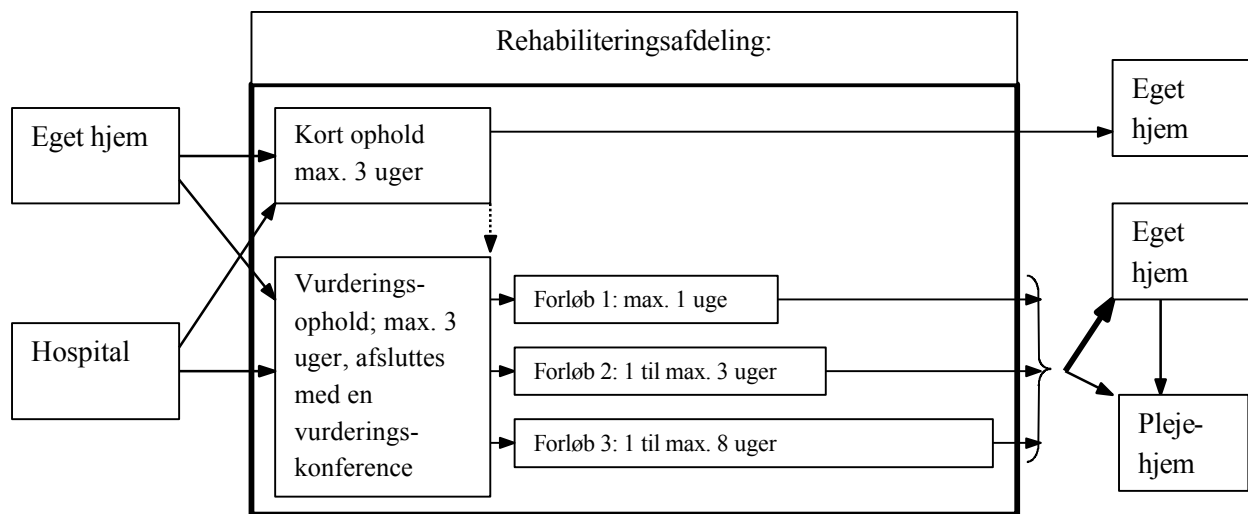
Rehabiliteringsafdeling:

Eget hjem

Hospital

Kort ophold max. 3 uger

Vurderingsophold; max. 3 uger, afsluttes med en vurderingskonference

Forløb 1: max. 1 uge

Forløb 2: 1 til max. 3 uger

Forløb 3: 1 til max. 8 uger

Eget hjem

Eget hjem

Plejehjem